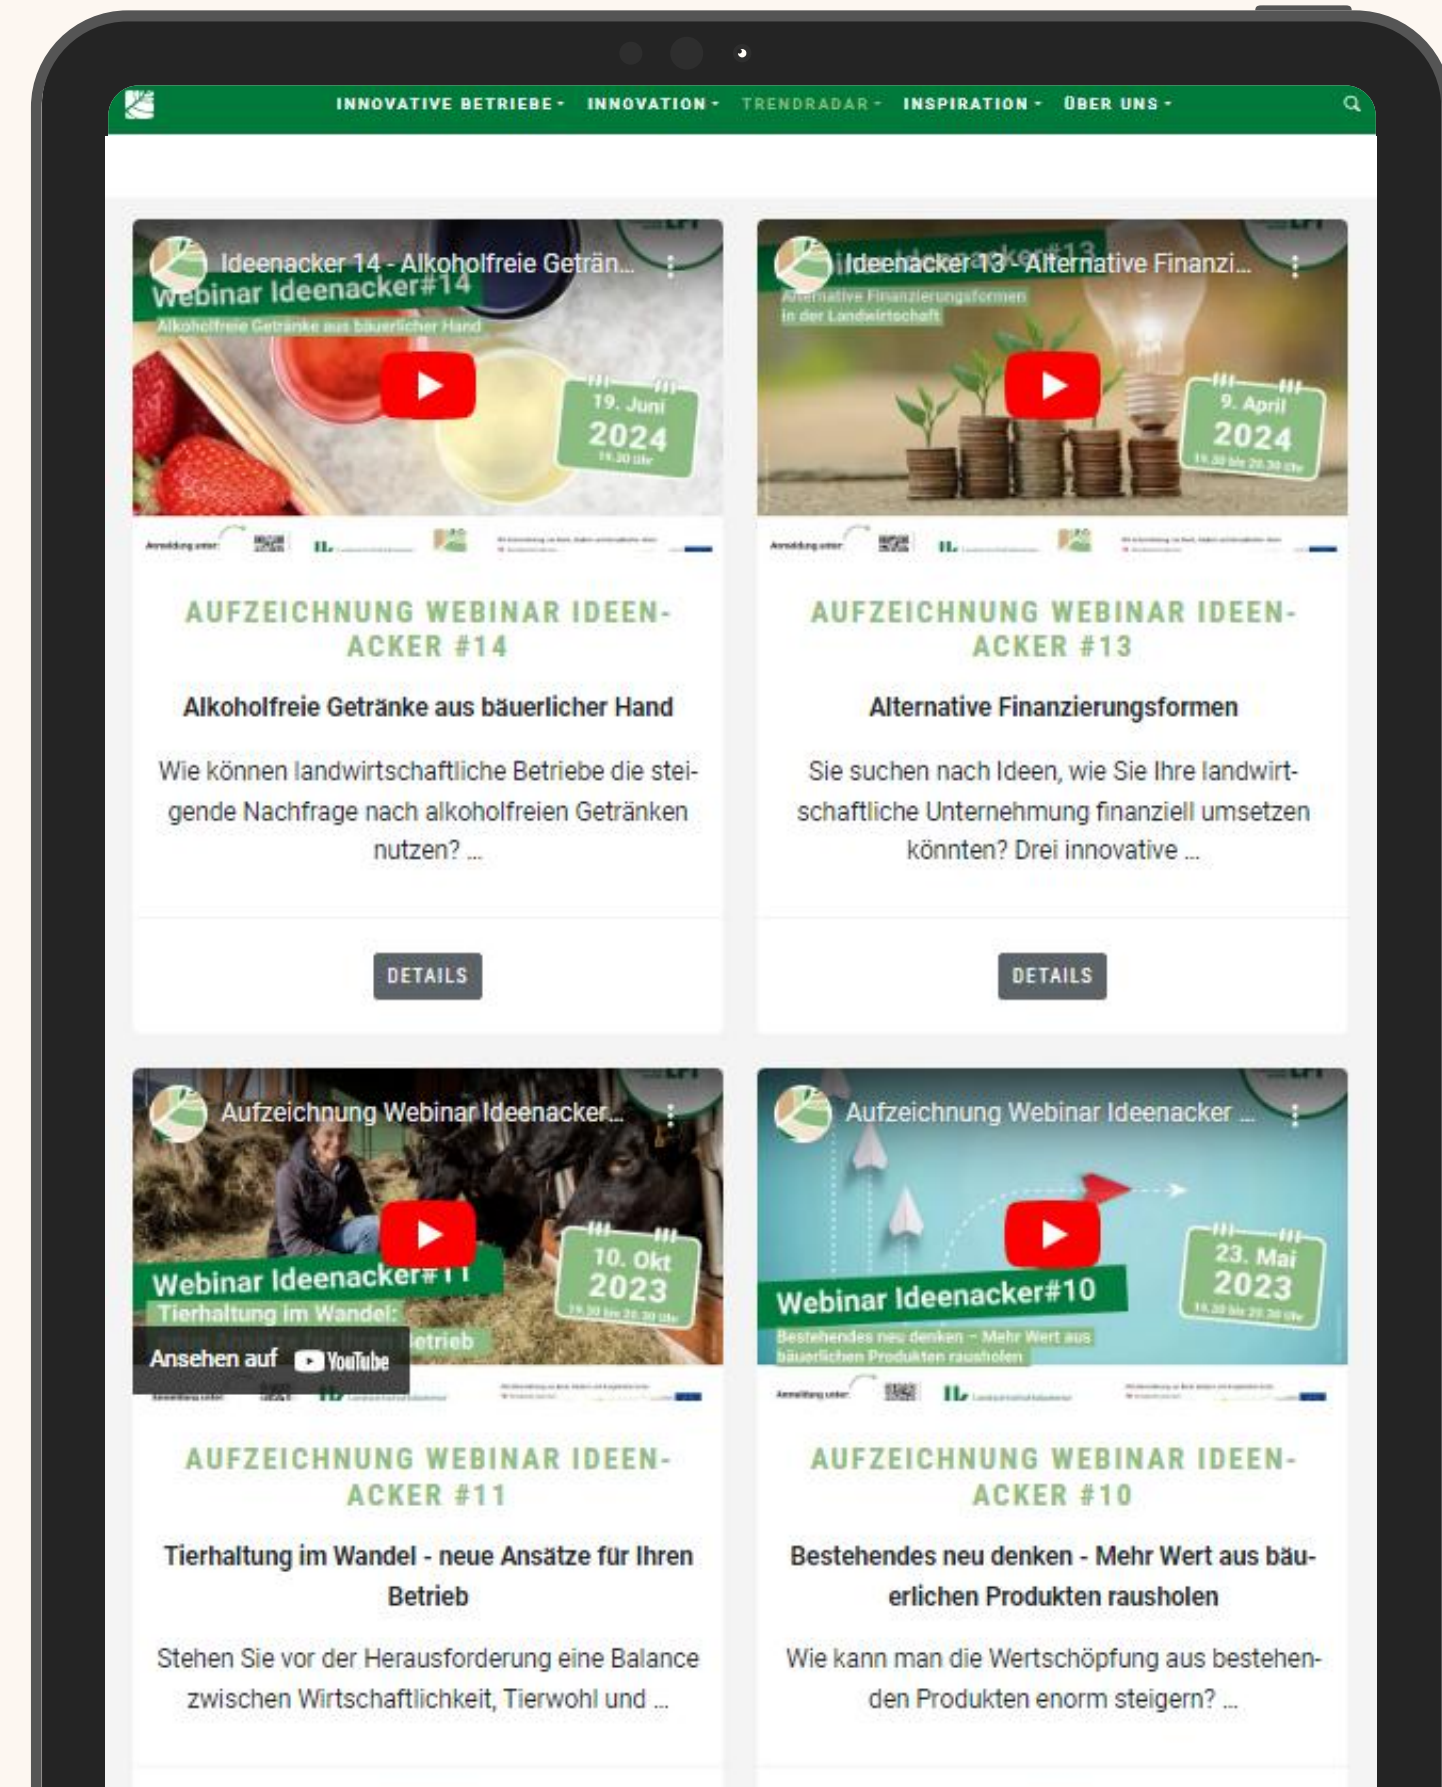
INNOVATIVE BETRIEBE · INNOVATION · TRENDRADAR · INSPIRATION · ÜBER UNS ·

Ideenacker 14 - Alkoholfreie Geträn...
Webinar Ideenacker#14
Alkoholfreie Getränke aus bäuerlicher Hand
19. Juni 2024 19.30 Uhr

AUFZEICHNUNG WEBINAR IDEENACKER #14

Alkoholfreie Getränke aus bäuerlicher Hand

Wie können landwirtschaftliche Betriebe die steigende Nachfrage nach alkoholfreien Getränken nutzen? ...

DETAILS

Ideenacker 13 - Alternative Finanzi...
Alternative Finanzierungsformen in der Landwirtschaft
9. April 2024 19.30 bis 20.30 Uhr

AUFZEICHNUNG WEBINAR IDEENACKER #13

Alternative Finanzierungsformen

Sie suchen nach Ideen, wie Sie Ihre landwirtschaftliche Unternehmung finanziell umsetzen könnten? Drei innovative ...

DETAILS

Aufzeichnung Webinar Ideenacker...
Webinar Ideenacker#11
Tierhaltung im Wandel:
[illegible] Betrieb
10. Okt 2023 19.30 bis 20.30 Uhr
Ansehen auf YouTube

AUFZEICHNUNG WEBINAR IDEENACKER #11

Tierhaltung im Wandel - neue Ansätze für Ihren Betrieb

Stehen Sie vor der Herausforderung eine Balance zwischen Wirtschaftlichkeit, Tierwohl und ...

Aufzeichnung Webinar Ideenacker ...
Webinar Ideenacker#10
Bestehendes neu denken – Mehr Wert aus bäuerlichen Produkten rausholen
23. Mai 2023 19.30 bis 20.30 Uhr

AUFZEICHNUNG WEBINAR IDEENACKER #10

Bestehendes neu denken - Mehr Wert aus bäuerlichen Produkten rausholen

Wie kann man die Wertschöpfung aus bestehenden Produkten enorm steigern? ...